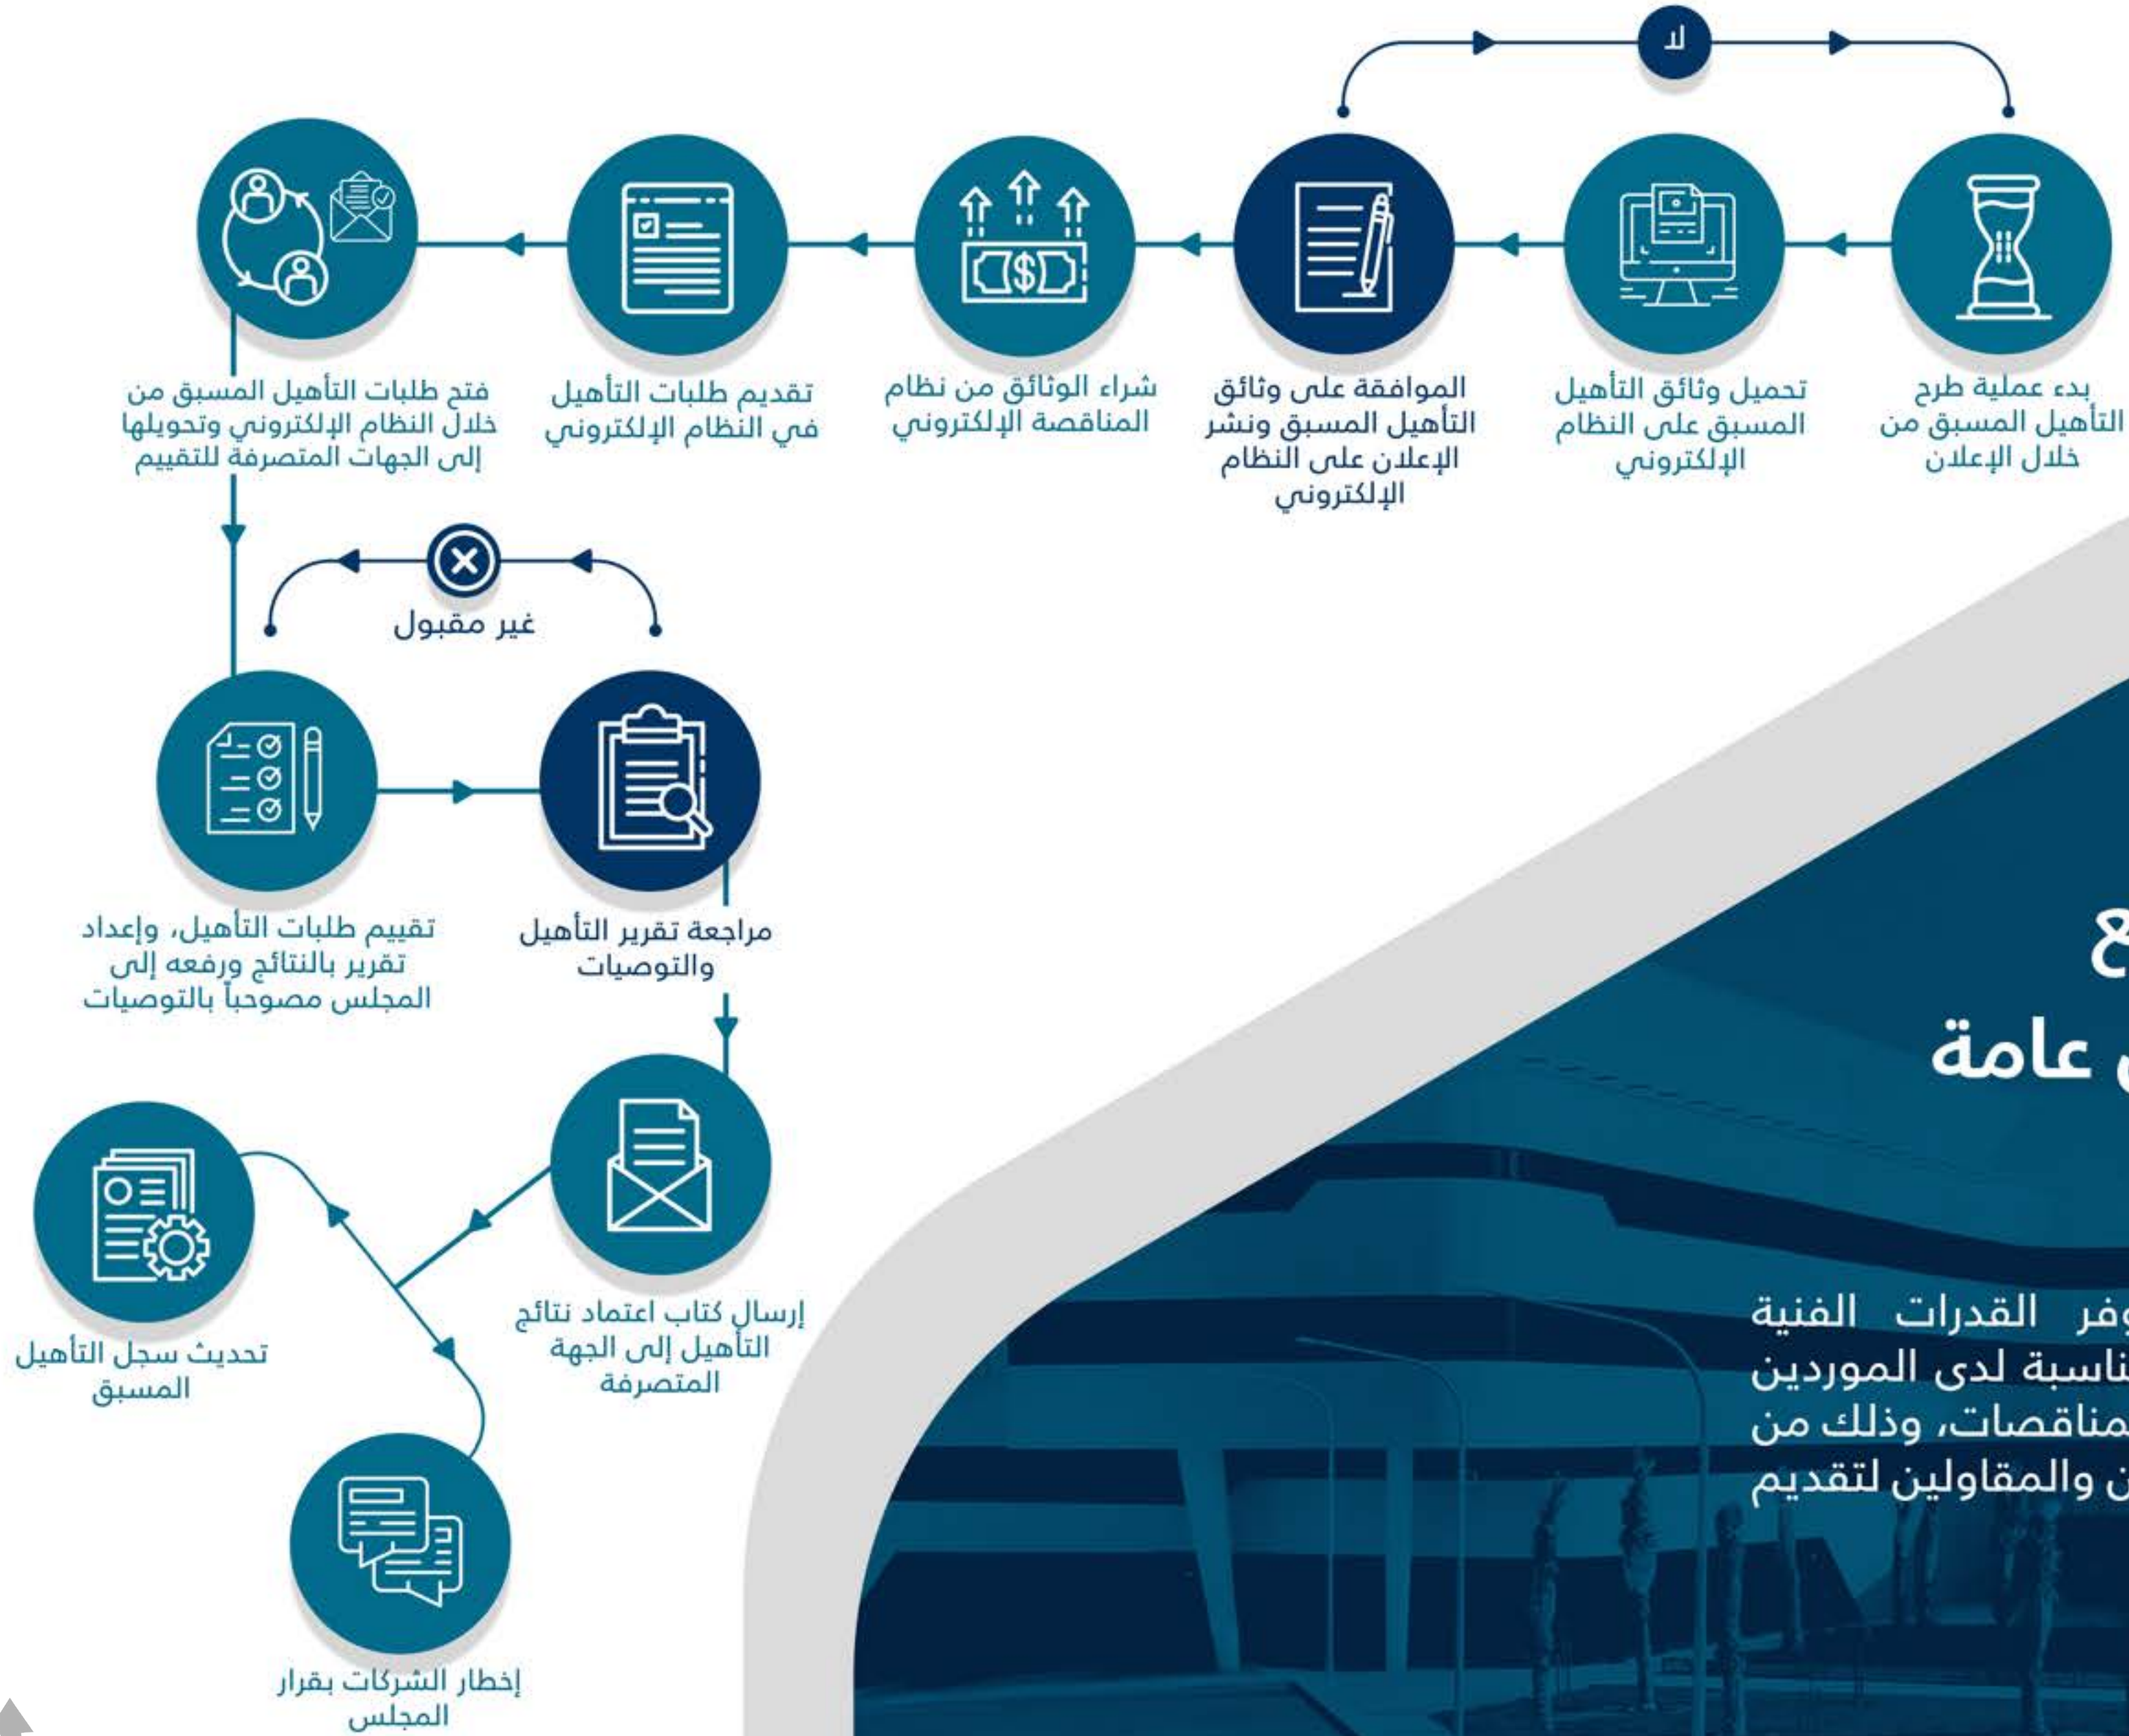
لا

بدء عملية طرح التأهيل المسبق من خلال الإعلان

تحميل وثائق التأهيل المسبق على النظام الإلكتروني

الموافقة على وثائق التأهيل المسبق ونشر الإعلان على النظام الإلكتروني

شراء الوثائق من نظام المناقصة الإلكتروني

تقديم طلبات التأهيل في النظام الإلكتروني

فتح طلبات التأهيل المسبق من خلال النظام الإلكتروني وتحويلها إلى الجهات المتصرفة للتقييم

غير مقبول

تقييم طلبات التأهيل، وإعداد تقرير بالنتائج ورفعه إلى المجلس مصوحباً بالتوصيات

مراجعة تقرير التأهيل والتوصيات

إرسال كتاب اعتماد نتائج التأهيل إلى الجهة المتصرفة

تحديث سجل التأهيل المسبق

إخطار الشركات بقرار المجلس

ع
عامة

وفر القدرات الفنية
ناسبة لدى الموردين
مناقصات، وذلك من
ن والمقاولين لتقديم